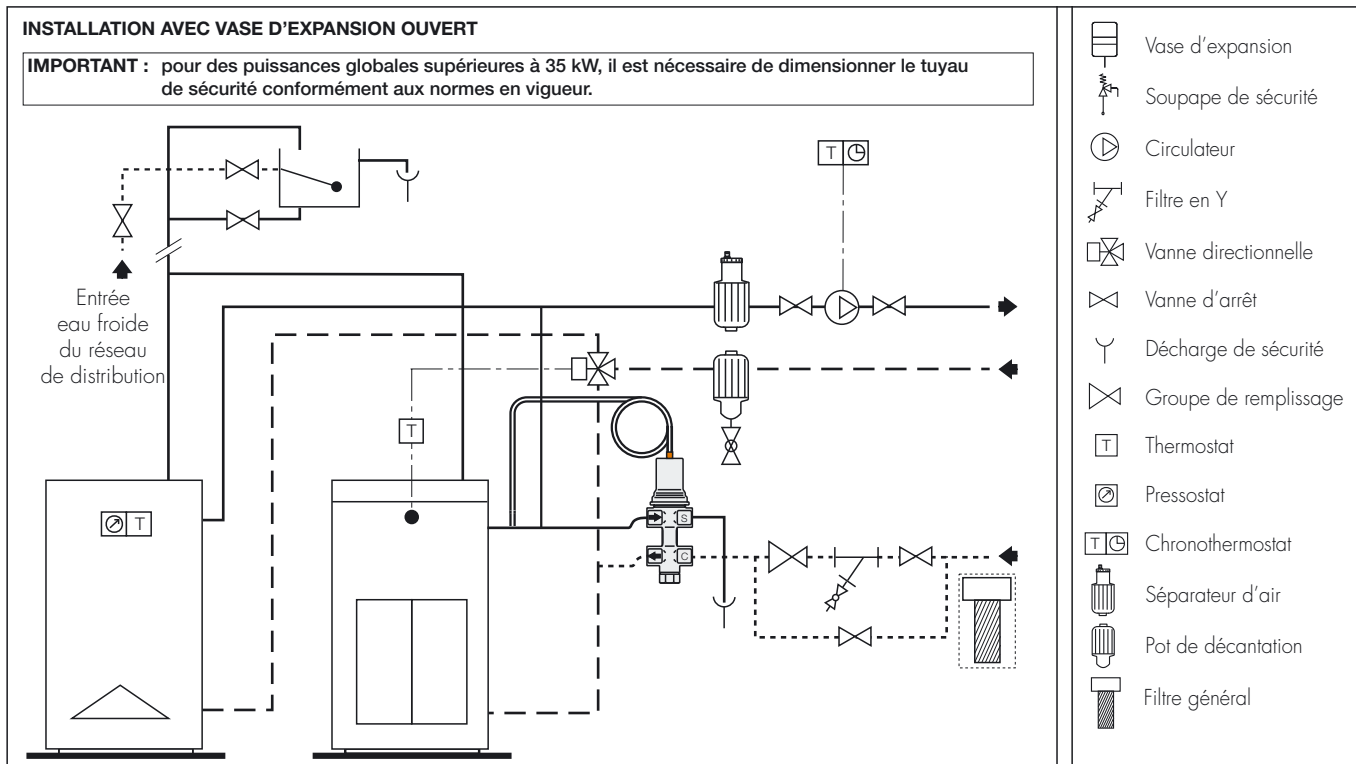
INSTALLATION AVEC VASE D'EXPANSION OUVERT

IMPORTANT : pour des puissances globales supérieures à 35 kW, il est nécessaire de dimensionner le tuyau de sécurité conformément aux normes en vigueur.

T

Entrée eau froide du réseau de distribution

T

T

S

C

Vase d'expansion

Soupape de sécurité

Circulateur

Filtre en Y

Vanne directionnelle

Vanne d'arrêt

Décharge de sécurité

Groupe de remplissage

T Thermostat

Pressostat

T Chronothermostat

Séparateur d'air

Pot de décantation

Filtre général